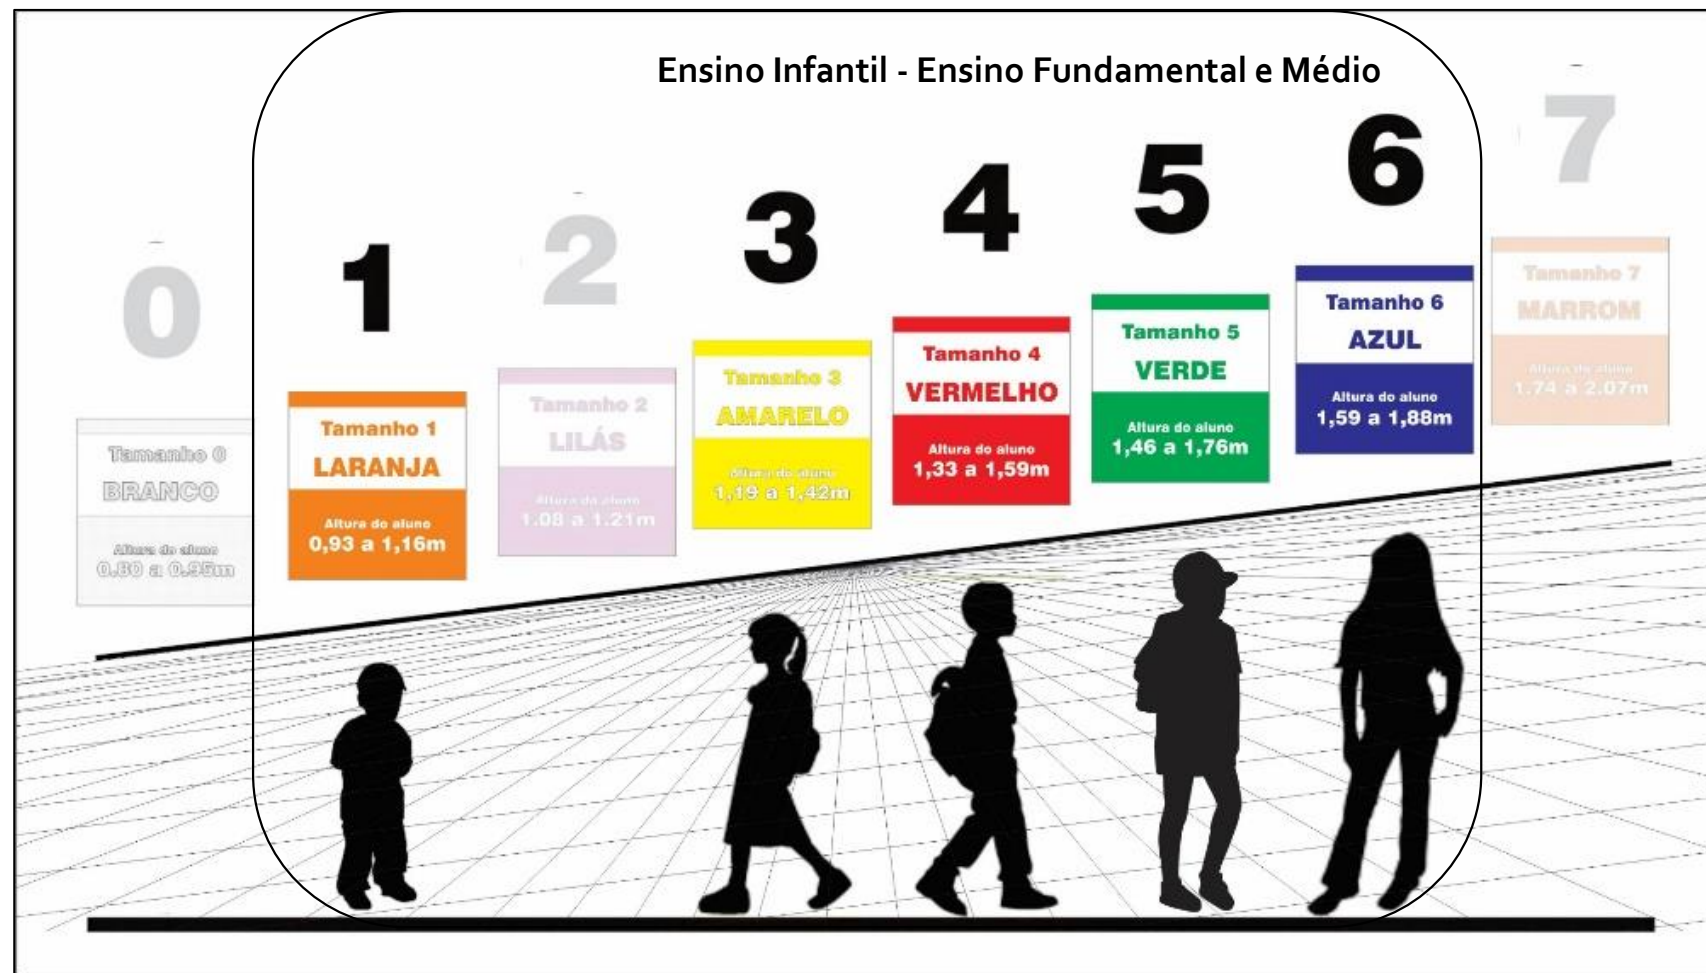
Ensino Infantil - Ensino Fundamental e Médio

0

Tamanho 0
BRANCO
Altura do aluno
0,80 a 0,95m

1

Tamanho 1
LARANJA
Altura do aluno
0,93 a 1,16m

2

Tamanho 2
LILÁS
Altura do aluno
1,08 a 1,21m

3

Tamanho 3
AMARELO
Altura do aluno
1,19 a 1,42m

4

Tamanho 4
VERMELHO
Altura do aluno
1,33 a 1,59m

5

Tamanho 5
VERDE
Altura do aluno
1,46 a 1,76m

6

Tamanho 6
AZUL
Altura do aluno
1,59 a 1,88m

7

Tamanho 7
MARROM
Altura do aluno
1,74 a 2,07m